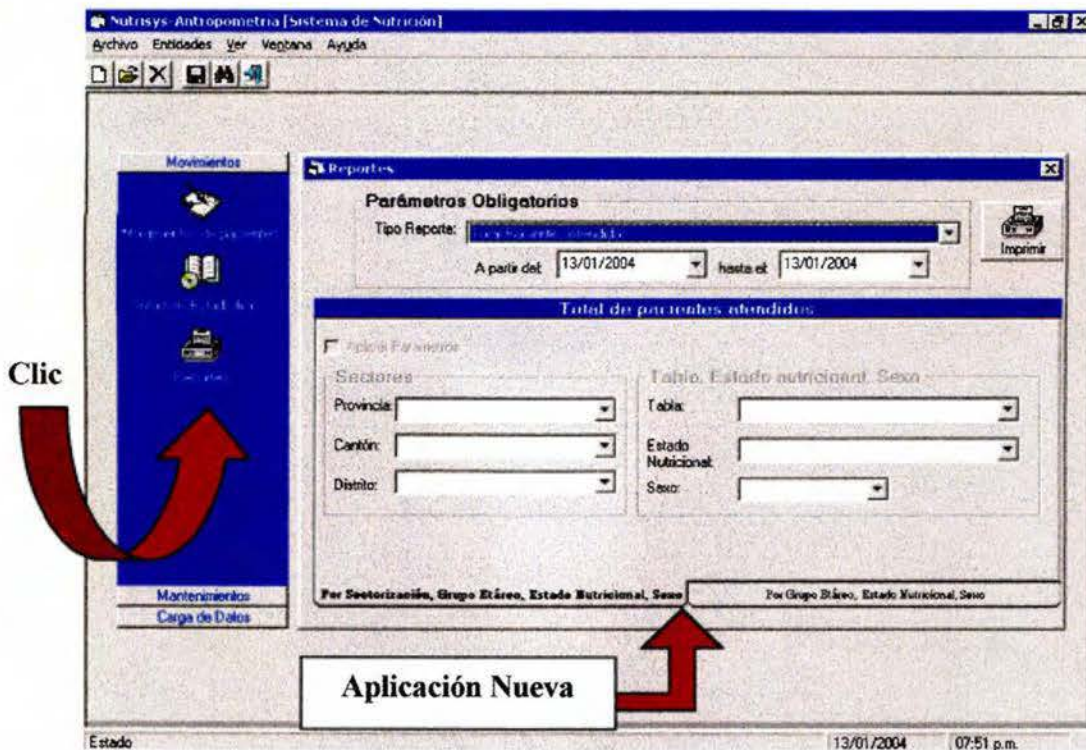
Nutrisys-Antropometria [Sistema de Nutrición]

Archivo Entidades Ver Ventana Ayuda

Movimientos

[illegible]

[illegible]

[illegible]

Mantenimientos

Carga de Datos

Reportes

Parámetros Obligatorios

Tipo Reporte: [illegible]

A partir del: 13/01/2004 hasta el: 13/01/2004

Imprimir

Total de pacientes atendidos

Aplicar Parámetros

Sectores

Provincia:

Cantón:

Distrito:

Tabla, Estado nutricional, Sexo

Tabla:

Estado Nutricional:

Sexo:

Por Sectorización, Grupo Etáreo, Estado Nutricional, Sexo

Por Grupo Etáreo, Estado Nutricional, Sexo

Clic

Aplicación Nueva

Estado

13/01/2004

07:51 p.m.